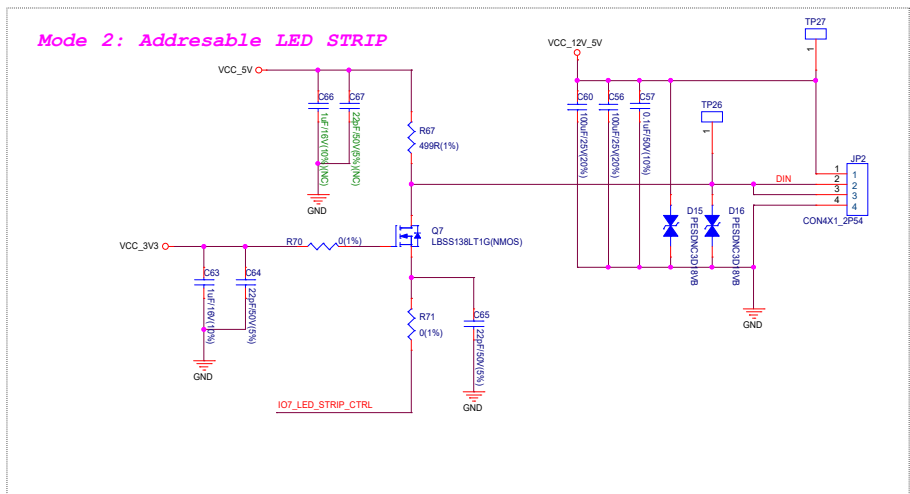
Mode 2: Addresable LED STRIP

VCC_5V
C66
1uF/16V(10%)(NC)
C67
22pF/50V(5%)(NC)
GND
R67
499R(1%)
Q7
LBSS138LT1G(NMOS)
VCC_3V3
R70
0(1%)
C63
1uF/16V(10%)
C64
22pF/50V(5%)
GND
R71
0(1%)
C65
22pF/50V(5%)
GND
IO7_LED_STRIP_CTRL

VCC_12V_5V
C60
100uF/25V(20%)
C56
100uF/25V(20%)
C57
0.1uF/50V(10%)
TP26
1
D15
PESD5NC3D/8VB
D16
PESD5NC3D/8VB
GND
TP27
1
DIN
JP2
1
2
3
4
1
2
3
4
CON4X1_2P54